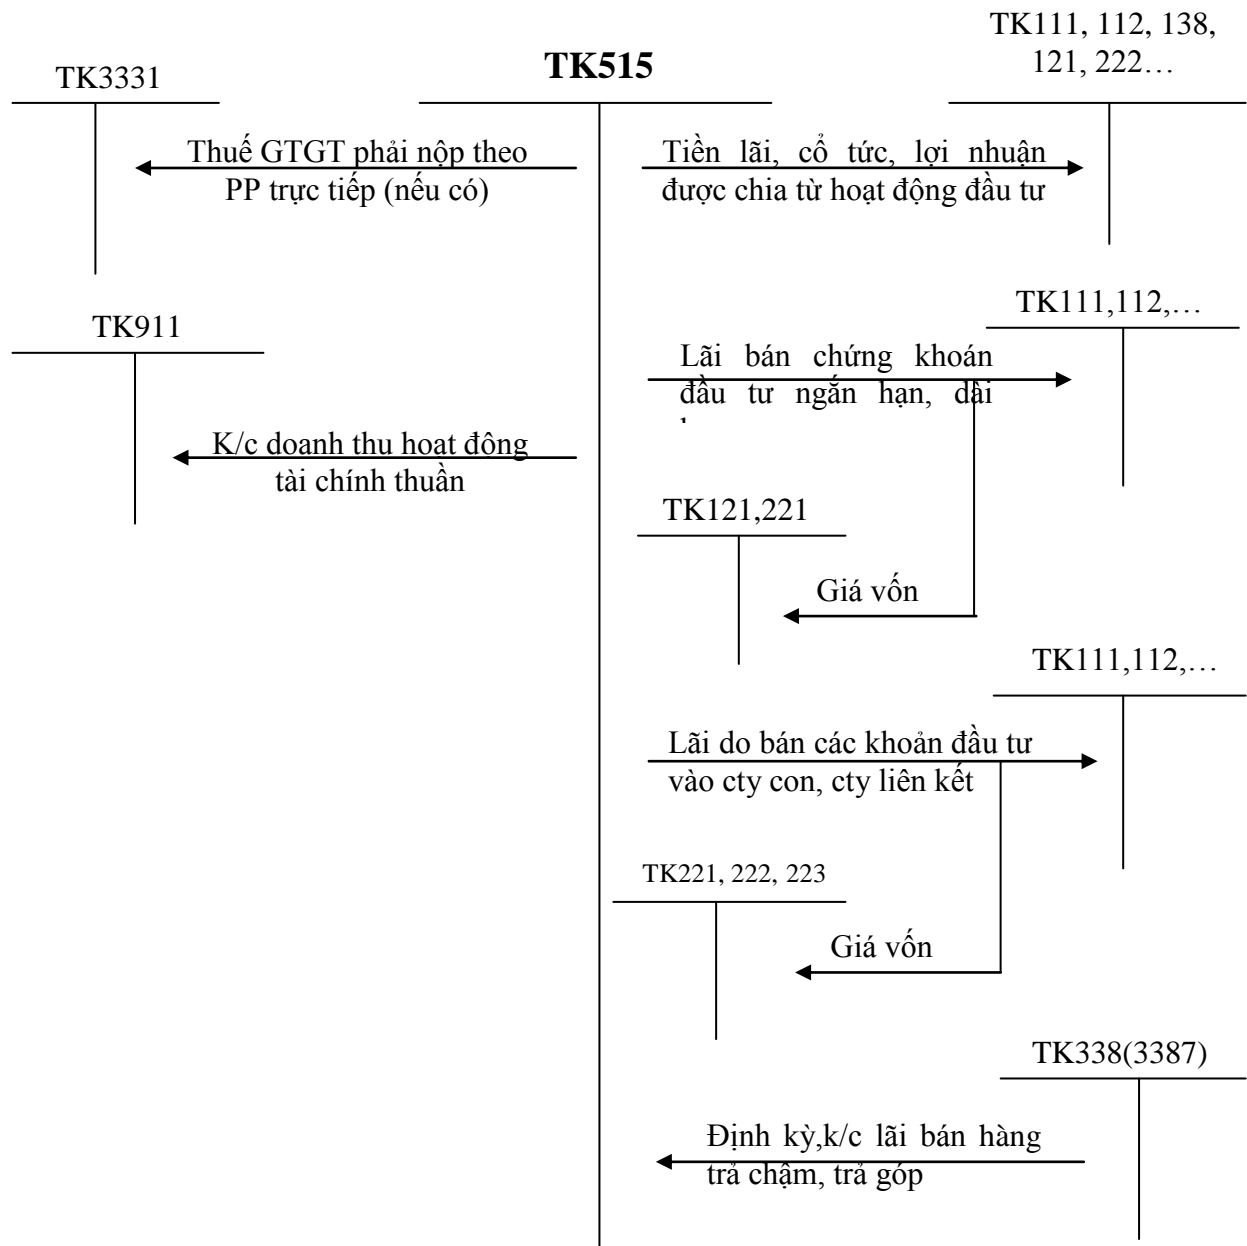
TK3331

**TK515**

TK111, 112, 138, 121, 222…

Thuế GTGT phải nộp theo PP trực tiếp (nếu có)

Tiền lãi, cổ tức, lợi nhuận được chia từ hoạt động đầu tư

TK911

TK111,112,…

Lãi bán chứng khoán đầu tư ngắn hạn, dài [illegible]

K/c doanh thu hoạt đông tài chính thuần

TK121,221

Giá vốn

TK111,112,…

Lãi do bán các khoản đầu tư vào cty con, cty liên kết

TK221, 222, 223

Giá vốn

TK338(3387)

Định kỳ,k/c lãi bán hàng trả chậm, trả góp